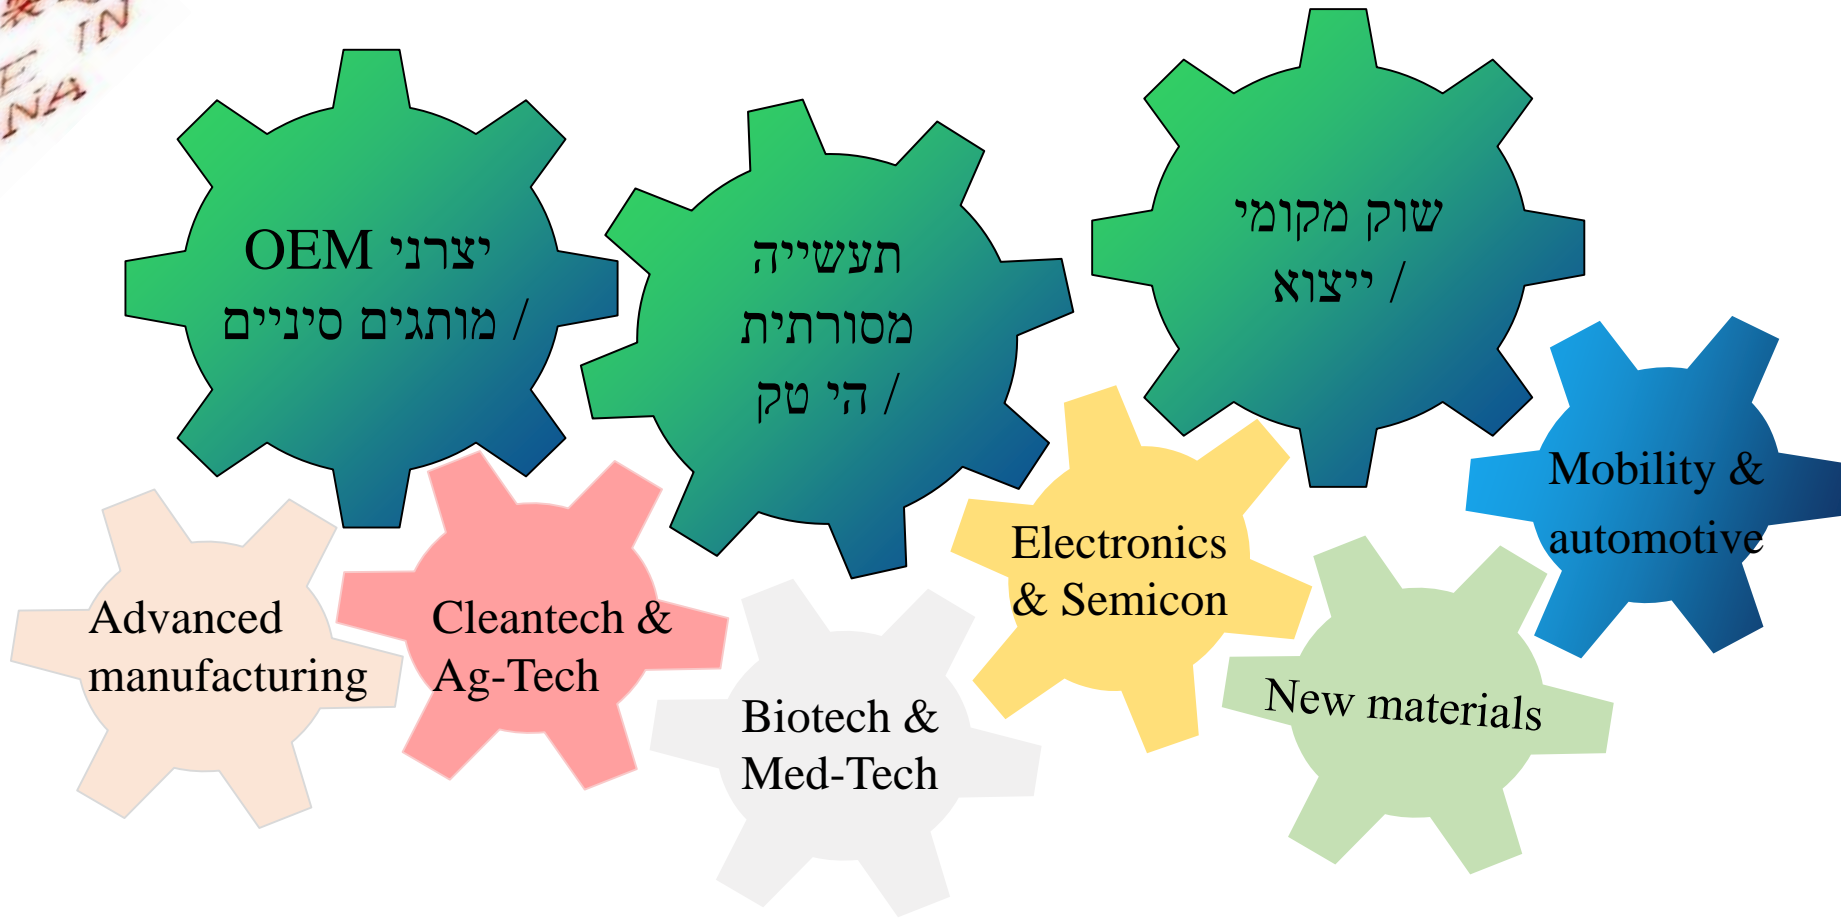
E IN
NA

יצרני OEM
מותגים סיניים /

תעשייה
מסורתית
הי טק /

שוק מקומי
ייצוא /

Mobility & automotive

Electronics & Semicon

New materials

Advanced manufacturing

Cleantech & Ag-Tech

Biotech & Med-Tech